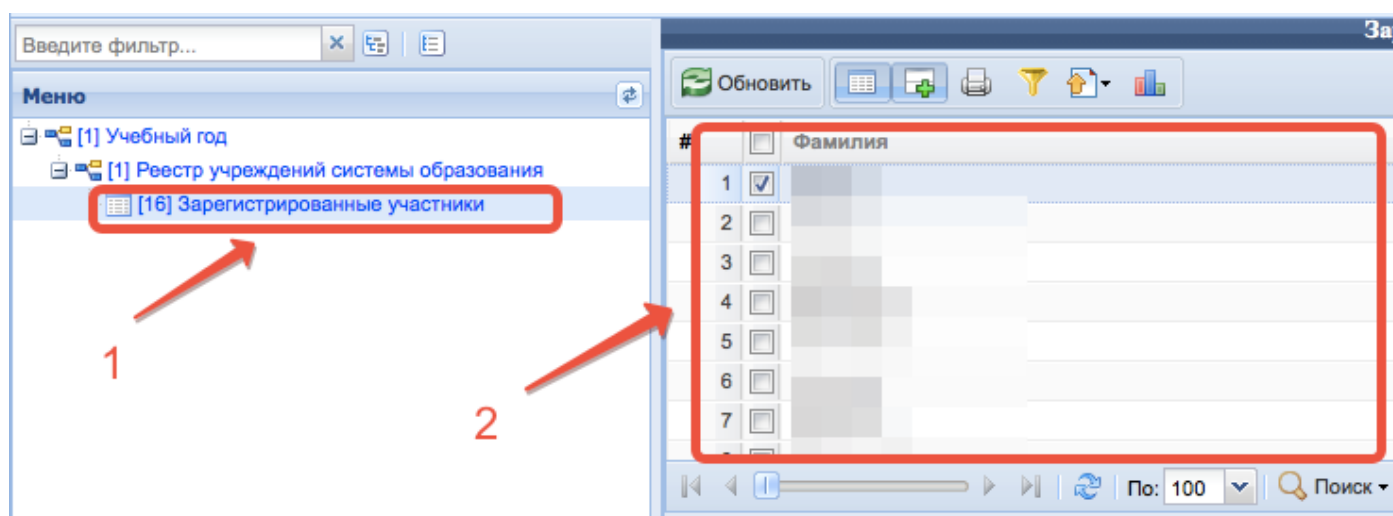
Введите фильтр...

Меню

[1] Учебный год
[1] Реестр учреждений системы образования
[16] Зарегистрированные участники

1

За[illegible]

Обновить

| # | | Фамилия |
|---|---|---|
| 1 | ☑ | |
| 2 | | |
| 3 | | |
| 4 | | |
| 5 | | |
| 6 | | |
| 7 | | |

2

По: 100 Поиск